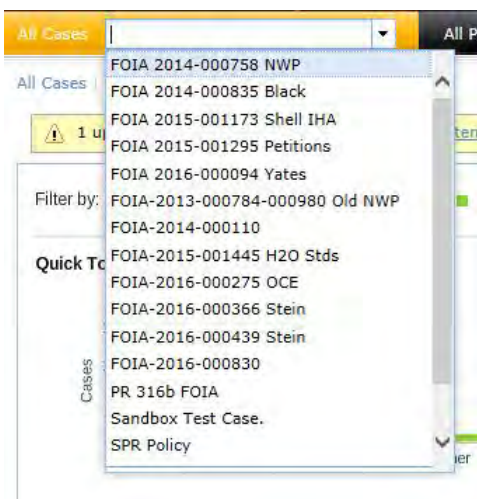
All Cases

All P

FOIA 2014-000758 NWP
FOIA 2014-000835 Black
FOIA 2015-001173 Shell IHA
FOIA 2015-001295 Petitions
FOIA 2016-000094 Yates
FOIA-2013-000784-000980 Old NWP
FOIA-2014-000110
FOIA-2015-001445 H2O Stds
FOIA-2016-000275 OCE
FOIA-2016-000366 Stein
FOIA-2016-000439 Stein
FOIA-2016-000830
PR 316b FOIA
Sandbox Test Case.
SPR Policy

All Cases

1 up

ter

Filter by:

Quick To

Cases

ier